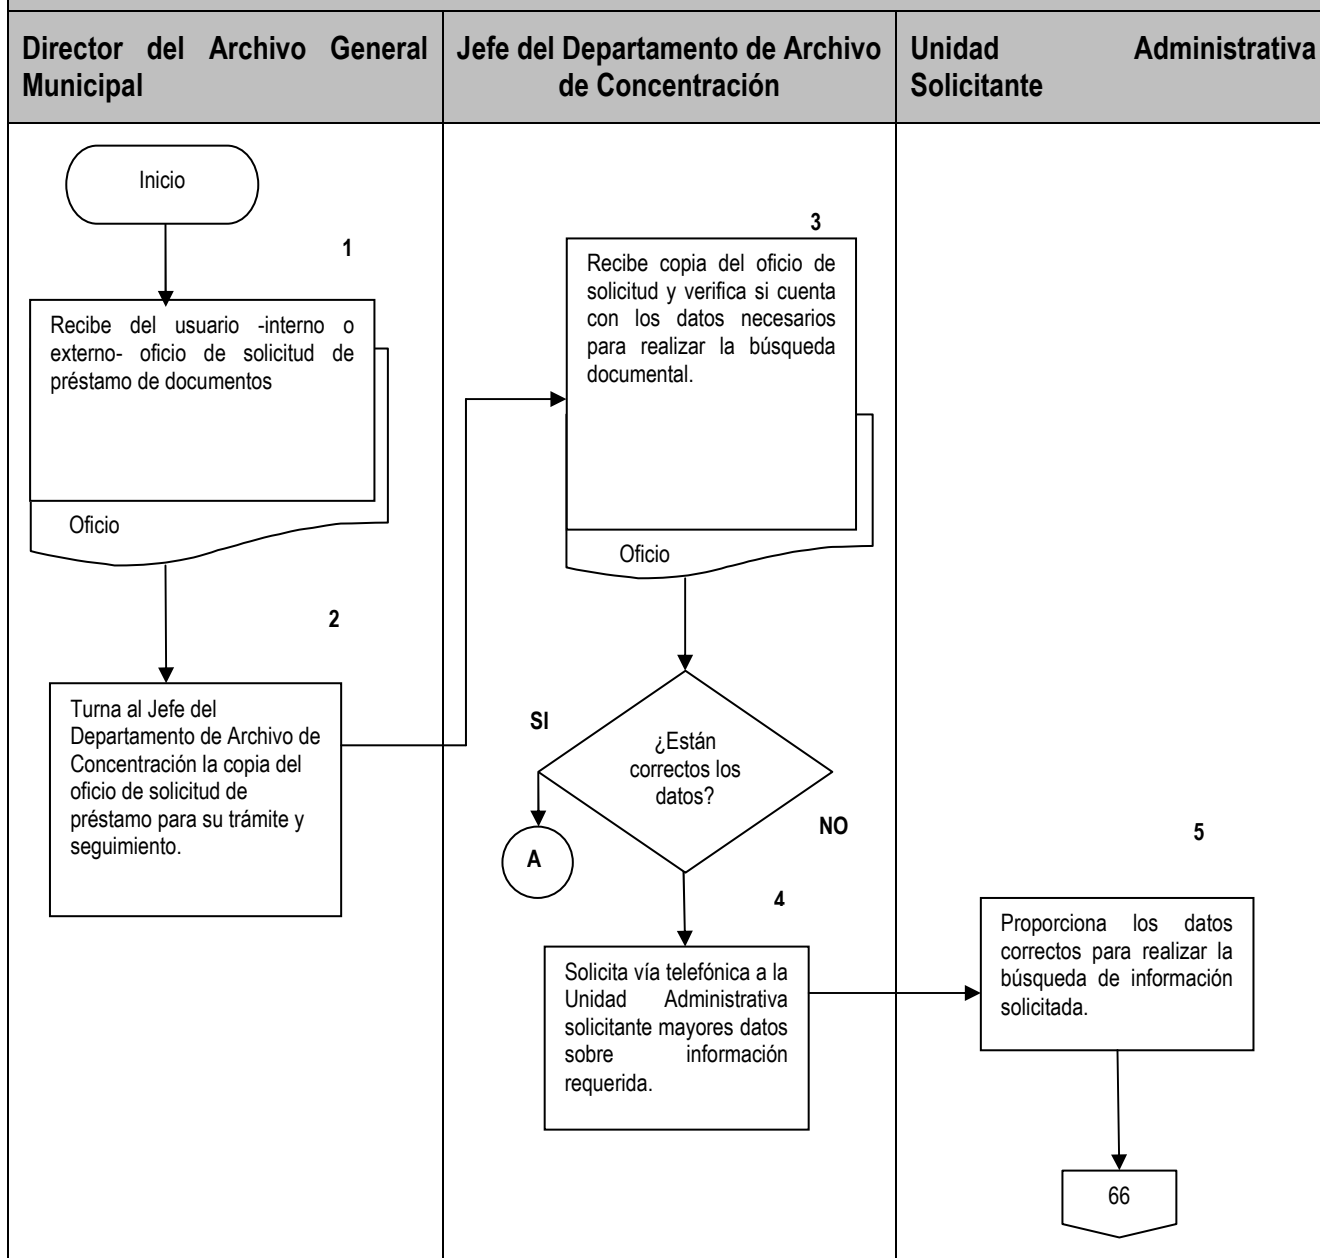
| Director del Archivo General Municipal | Jefe del Departamento de Archivo de Concentración | Unidad Administrativa Solicitante |
|---|---|---|

Inicio

1

Recibe del usuario -interno o externo- oficio de solicitud de préstamo de documentos

Oficio

2

Turna al Jefe del Departamento de Archivo de Concentración la copia del oficio de solicitud de préstamo para su trámite y seguimiento.

3

Recibe copia del oficio de solicitud y verifica si cuenta con los datos necesarios para realizar la búsqueda documental.

Oficio

SI

¿Están correctos los datos?

A

NO

4

Solicita vía telefónica a la Unidad Administrativa solicitante mayores datos sobre información requerida.

5

Proporciona los datos correctos para realizar la búsqueda de información solicitada.

66